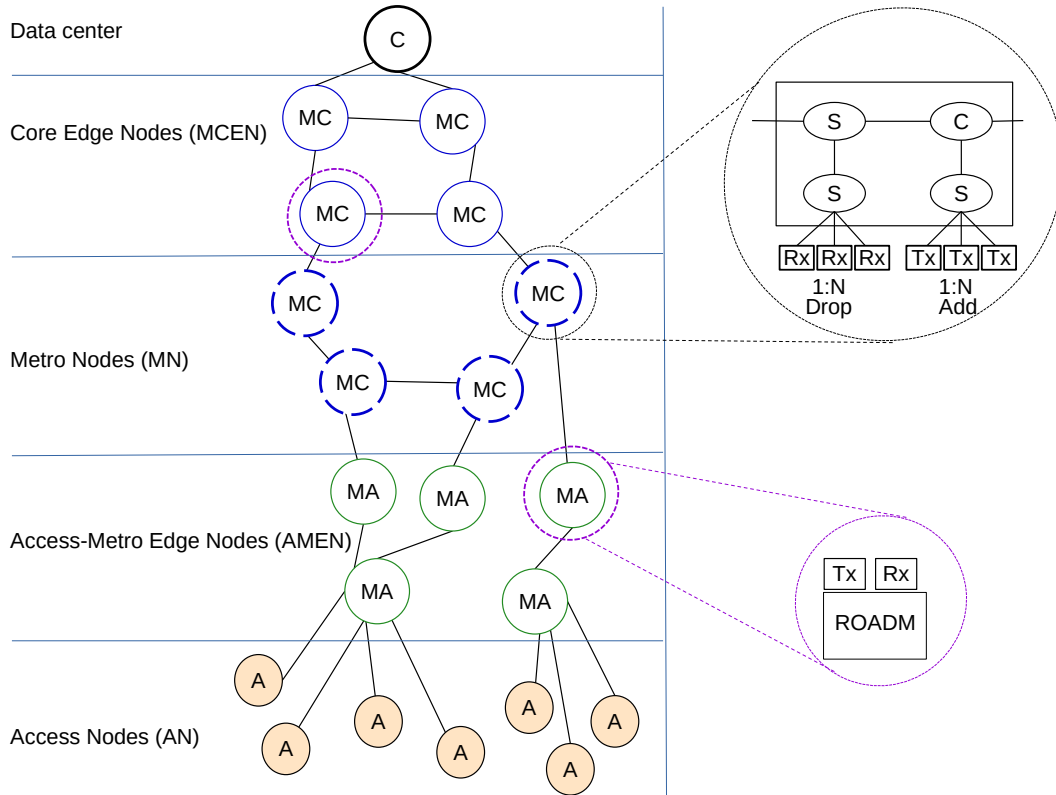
Data center

C

Core Edge Nodes (MCEN)

MC MC

MC MC

Metro Nodes (MN)

MC MC

MC MC

Access-Metro Edge Nodes (AMEN)

MA MA MA

MA MA

Access Nodes (AN)

A A A A A A A A

S C

S S

Rx Rx Rx Tx Tx Tx

1:N
Drop

1:N
Add

Tx Rx

ROADM